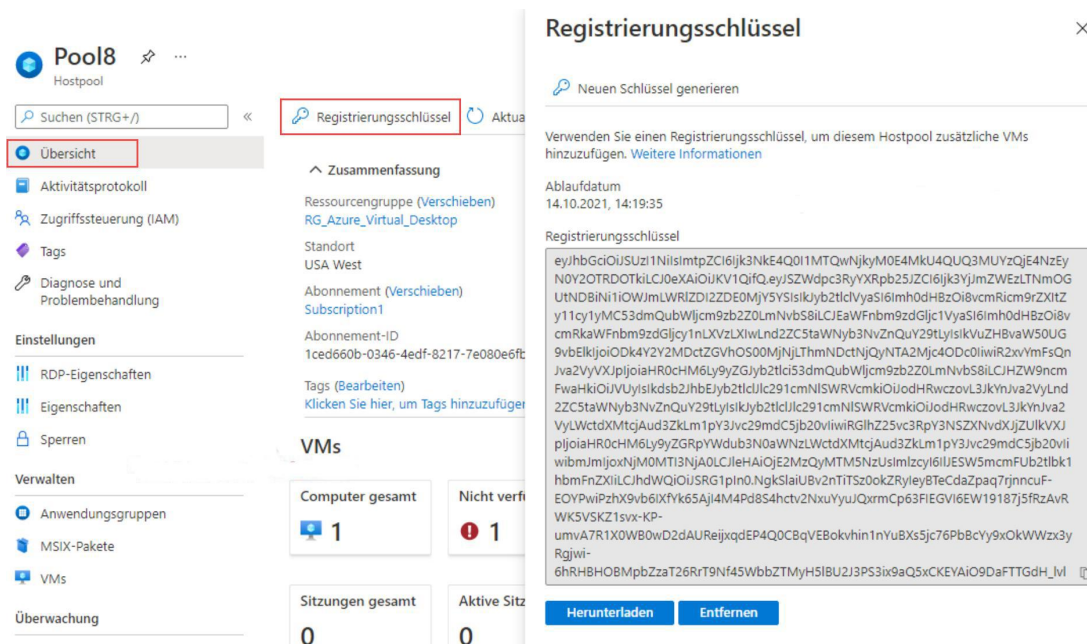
Pool8
Hostpool

Suchen (STRG+/)

Übersicht
Aktivitätsprotokoll
Zugriffssteuerung (IAM)
Tags
Diagnose und Problembehandlung

Einstellungen
RDP-Eigenschaften
Eigenschaften
Sperren

Verwalten
Anwendungsgruppen
MSIX-Pakete
VMs

Überwachung

Registrierungsschlüssel
Aktua

Zusammenfassung
Ressourcengruppe (Verschieben)
RG_Azure_Virtual_Desktop
Standort
USA West
Abonnement (Verschieben)
Subscription1
Abonnement-ID
1ced660b-0346-4edf-8217-7e080e6fb
Tags (Bearbeiten)
Klicken Sie hier, um Tags hinzuzufüger

VMs
Computer gesamt
1
Nicht verfü
1
Sitzungen gesamt
0
Aktive Sitz
0

Registrierungsschlüssel

Neuen Schlüssel generieren

Verwenden Sie einen Registrierungsschlüssel, um diesem Hostpool zusätzliche VMs hinzuzufügen. Weitere Informationen

Ablaufdatum
14.10.2021, 14:19:35

Registrierungsschlüssel
eyJhbGciOiJSUzI1NiIsImtpZCI6Ijk3NkE4Q0I1MTQwNjkyM0E4MkU4QUQ3MUYzQjE4NzEyN0Y2OTRDOTkiLCJ0eXAiOiJKV1QifQ.eyJSZWdpc3RyYXRpb25JZCI6Ijk3YjJmZWEzLTNmOGUtNDBiNi1iOWJmLWRlZDI2ZDE0MjY5YSIsIkJyb2tlclVyaSI6Imh0dHBzOi8vcmRicm9rZXItZy11cy1yMC53dmQubWljcm9zb2Z0LmNvbS8iLCJEaWFnbm9zdGljc1VyaSI6Imh0dHBzOi8vcmRkaWFnbm9zdGljcy1nLXVzLXIwLnd2ZC5taWNyb3NvZnQuY29tLyIsIkVuZHBvaW50UG9vbElkIjoiODk4Y2Y2MDctZGVhOS00MjNjLThmNDctNjQyNTA2Mjc4ODc0IiwiR2xvYmFsSQnJva2VyVXJpIjoiaHR0cHM6Ly9yZGJyb2tlci53dmQubWljcm9zb2Z0LmNvbS8iLCJHZW9ncmFwaHkiOiJVUyIsIkdsb2JhbEJyb2tlclJlc291cmNlSWRVcmkiOiJodHRwczovL3JkYnJva2VyLnd2ZC5taWNyb3NvZnQuY29tLyIsIkJyb2tlclJlc291cmNlSWRVcmkiOiJodHRwczovL3JkYnJva2VyLWctdXMtcjAud3ZkLm1pY3Jvc29mdC5jb20vIiwiRGlhZ25vc3RpY3NSZXNvdXJjZUlkVXJpIjoiaHR0cHM6Ly9yZGRpYWdub3N0aWNzLWctdXMtcjAud3ZkLm1pY3Jvc29mdC5jb20vIiwibmJmIjoxNjM0MTI3NjA0LCJleHAiOjE2MzQyMTM5NzUsImlzcyI6IlJESW5mcmFUb2tlbk1hbmFnZXIiLCJhdWQiOiJSRG1pIn0.NgkSlaiUBv2nTiTSz0okZRyleyBTeCdaZpaq7rjnncuF-EOYPwiPzhX9vb6IXfYk65AjI4M4Pd8S4hctv2NxuYyuJQxrmCp63FIEGVI6EW19187j5fRzAvRWK5VSKZ1svx-KP-umvA7R1X0WB0wD2dAUReijxqdEP4Q0CBqVEBokvhin1nYuBXs5jc76PbBcYy9xOkWWzx3yRgjwi-6hRHBHOBMpbZzaT26RrT9Nf45WbbZTMyH5lBU2J3PS3ix9aQ5xCKEYAiO9DaFTTGdH_lvl

Herunterladen
Entfernen